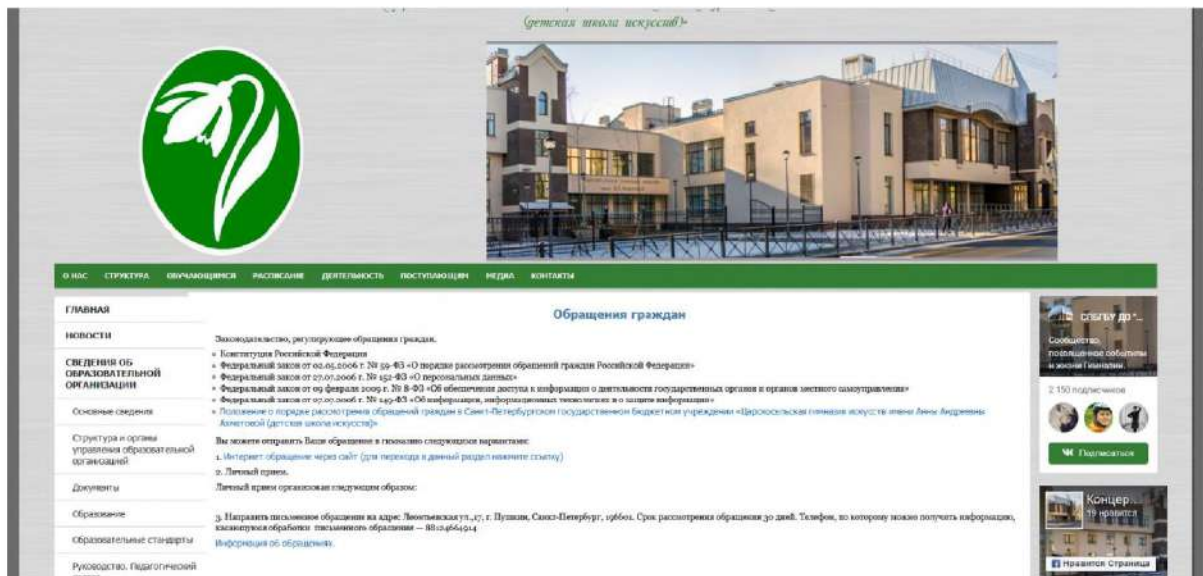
(детская школа искусств)»

О НАС СТРУКТУРА ОБУЧАЮЩИМСЯ РАСПИСАНИЕ ДЕЯТЕЛЬНОСТЬ ПОСТУПАЮЩИМ МЕДИА КОНТАКТЫ

ГЛАВНАЯ

НОВОСТИ

СВЕДЕНИЯ ОБ ОБРАЗОВАТЕЛЬНОЙ ОРГАНИЗАЦИИ

Основные сведения

Структура и органы управления образовательной организацией

Документы

Образование

Образовательные стандарты

Руководство. Педагогический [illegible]

Обращения граждан

Законодательство, регулирующее обращения граждан.

• Конституция Российской Федерации
• Федеральный закон от 02.05.2006 г. № 59-ФЗ «О порядке рассмотрения обращений граждан Российской Федерации»
• Федеральный закон от 27.07.2006 г. № 152-ФЗ «О персональных данных»
• Федеральный закон от 09 февраля 2009 г. № 8-ФЗ «Об обеспечении доступа к информации о деятельности государственных органов и органов местного самоуправления»
• Федеральный закон от 27.07.2006 г. № 149-ФЗ «Об информации, информационных технологиях и о защите информации»
• Положение о порядке рассмотрения обращений граждан в Санкт-Петербургском государственном бюджетном учреждении «Царскосельская гимназия искусств имени Анны Андреевны Ахматовой (детская школа искусств)»

Вы можете отправить Ваше обращение в гимназию следующими вариантами:

1. Интернет обращение через сайт (для перехода в данный раздел нажмите ссылку)

2. Личный прием.

Личный прием организован следующим образом:

3. Направить письменное обращение на адрес: Леонтьевская ул.,17, г. Пушкин, Санкт-Петербург, 196601. Срок рассмотрения обращения 30 дней. Телефон, по которому можно получить информацию, касающуюся обработки письменного обращения — 8812466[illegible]

Информация об обращениях

СПбГБУ ДО "...

Сообщество, посвященное событиям в жизни Гимназии.

2 150 подписчиков

Подписаться

Концер...

19 нравится

Нравится Страница